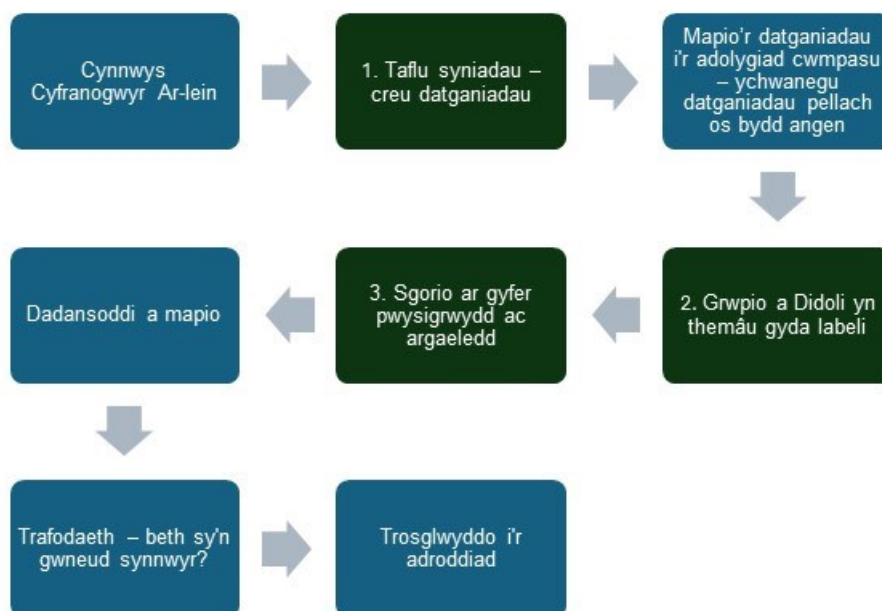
Cynnwys Cyfranogwyr Ar-lein

1. Taflu syniadau – creu datganiadau

Mapio'r datganiadau i'r adolygiad cwmpasu – ychwanegu datganiadau pellach os bydd angen

2. Grwpio a Didoli yn themâu gyda labeli

3. Sgorio ar gyfer pwysigrwydd ac argaeledd

Dadansoddi a mapio

Trafodaeth – beth sy'n gwneud synnwyr?

Trosglwyddo i'r adroddiad